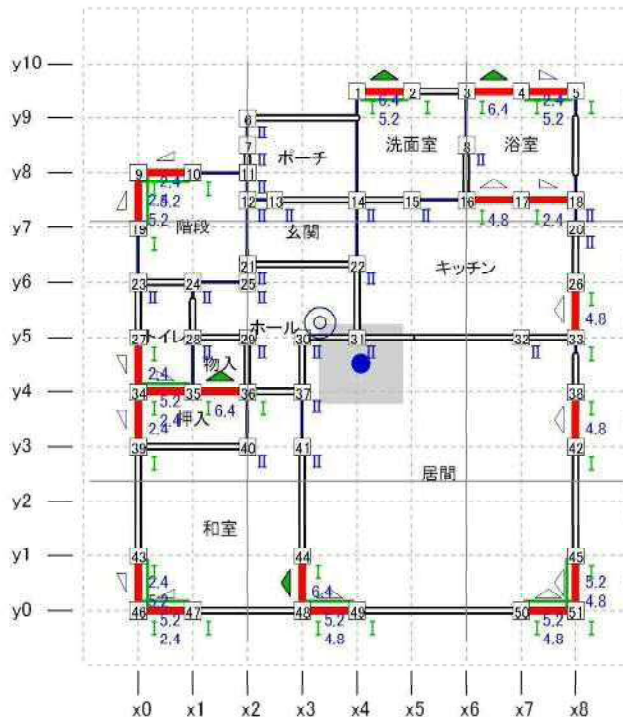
y10
y9
y8
y7
y6
y5
y4
y3
y2
y1
y0

x0 x1 x2 x3 x4 x5 x6 x7 x8

1 2 3 4 5
6.4 5.2 6.4 2.4 5.2
I I I I
洗面室 浴室
6 II
7 8 II
ポーチ
9 10 11
2.4 5.2 I
12 13 14 15 16 17 18
5.2 II II II II I 4.8 I 2.4 I
19 階段 玄関 20 II
I
21 22
キッチン
23 24 25
II II II 26
I 4.8
27 トイレ 28 29 ホール 30 31 32 33
II II II I
物入
2.4 II
34 35 36 37 38
5.2 I 6.4 I II I 4.8
2.4 押入
2.4 I
39 40 41 42
I II I
居間
和室
43 44 45
I I
2.4 6.4 5.2
5.2 4.8
46 47 48 49 50 51
I 5.2 5.2 5.2 I
2.4 4.8 I I 4.8 I